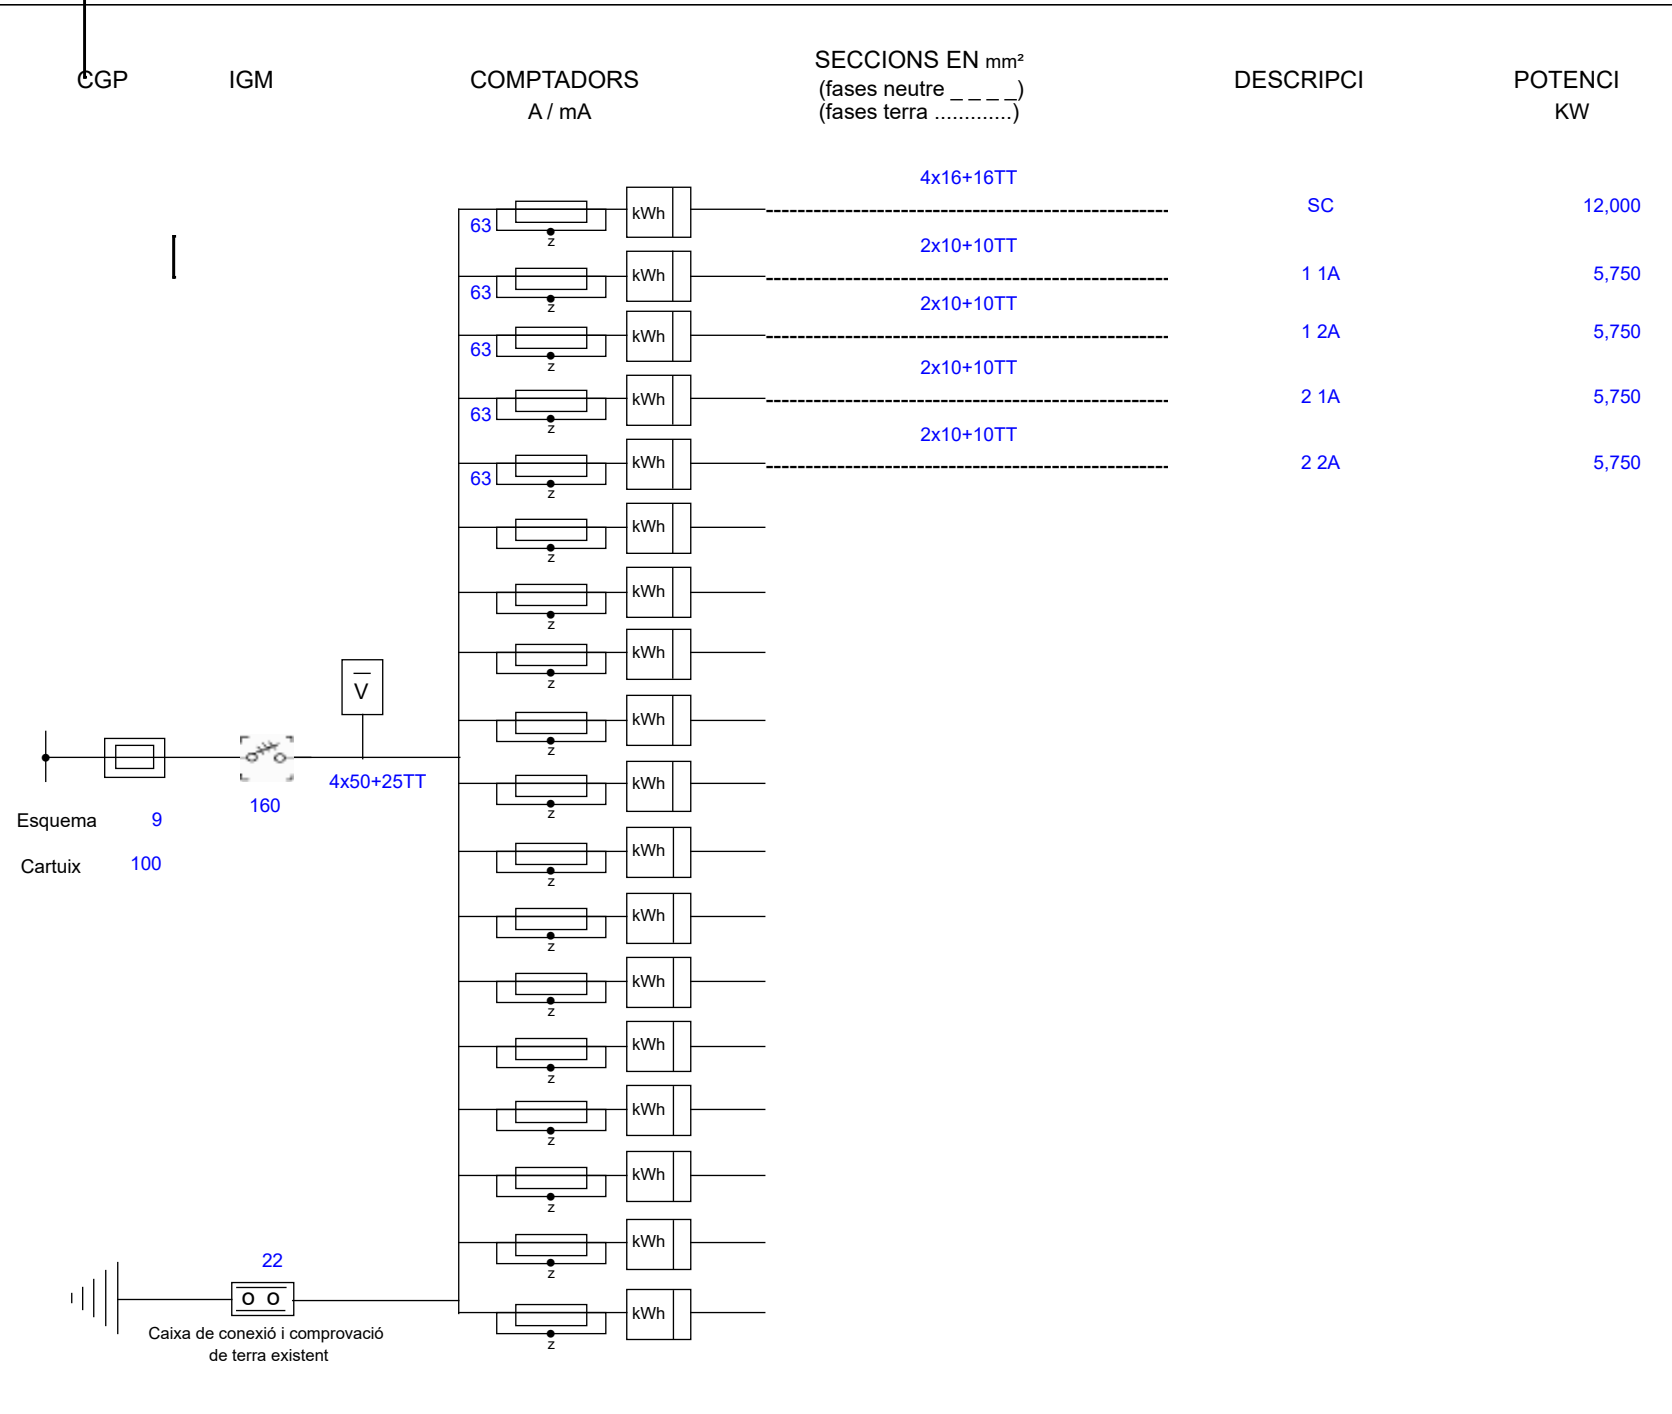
CGP IGM COMPTADORS A / mA SECCIONS EN mm² (fases neutre _ _ _ _) (fases terra .............) DESCRIPCI POTENCI KW

4x16+16TT
63 kWh SC 12,000
2x10+10TT
63 kWh 1 1A 5,750
2x10+10TT
63 kWh 1 2A 5,750
2x10+10TT
63 kWh 2 1A 5,750
2x10+10TT
63 kWh 2 2A 5,750

z kWh
z kWh
z kWh
z kWh
z kWh
z kWh
z kWh
z kWh
z kWh
z kWh
z kWh
z kWh
z kWh
z kWh

V

4x50+25TT
160
Esquema 9
Cartuix 100

22
Caixa de conexió i comprovació de terra existent